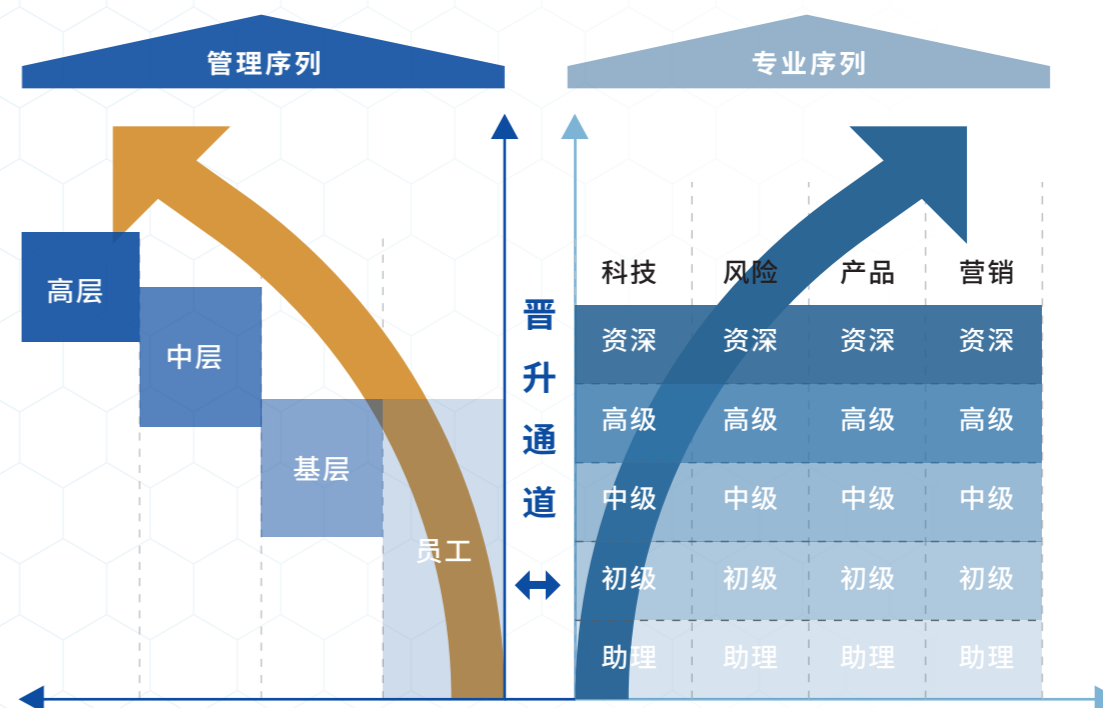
管理序列

专业序列

高层

中层

基层

员工

晋升通道

| 科技 | 风险 | 产品 | 营销 |
|---|---|---|---|
| 资深 | 资深 | 资深 | 资深 |
| 高级 | 高级 | 高级 | 高级 |
| 中级 | 中级 | 中级 | 中级 |
| 初级 | 初级 | 初级 | 初级 |
| 助理 | 助理 | 助理 | 助理 |